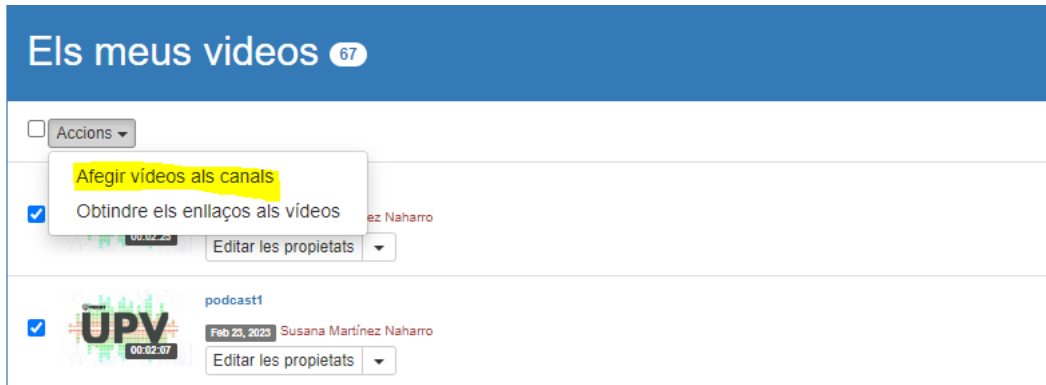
Els meus videos 67

Accions

Afegir vídeos als canals

Obtindre els enllaços als vídeos

00:02:25

ez Naharro

Editar les propietats

podcast1

UPV

00:02:07

Feb 23, 2023 Susana Martínez Naharro

Editar les propietats